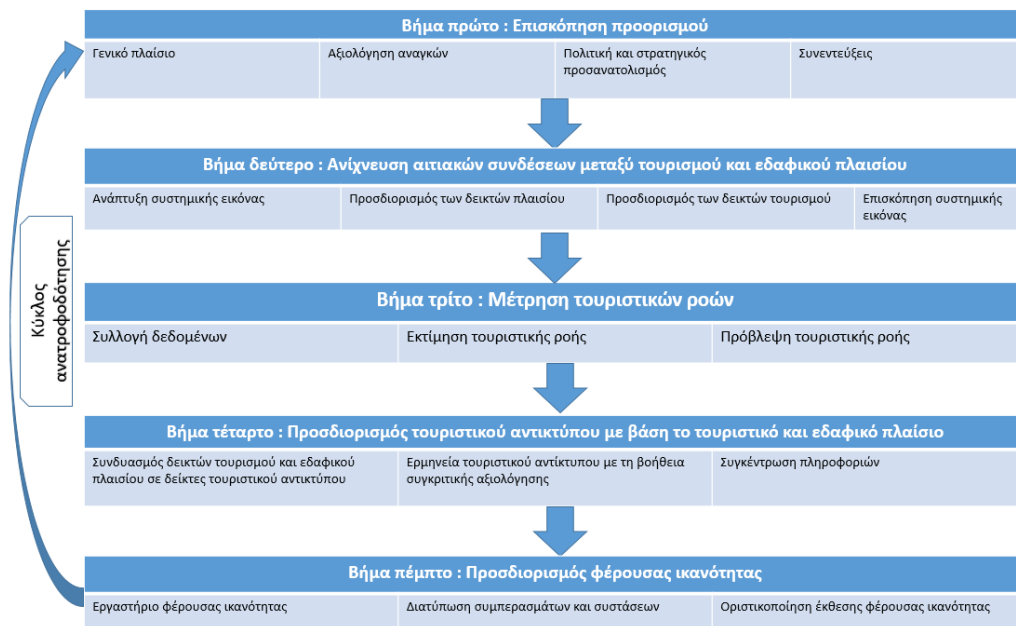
Κύκλος ανατροφοδότησης

Βήμα πρώτο : Επισκόπηση προορισμού

Γενικό πλαίσιο

Αξιολόγηση αναγκών

Πολιτική και στρατηγικός προσανατολισμός

Συνεντεύξεις

Βήμα δεύτερο : Ανίχνευση αιτιακών συνδέσεων μεταξύ τουρισμού και εδαφικού πλαισίου

Ανάπτυξη συστημικής εικόνας

Προσδιορισμός των δεικτών πλαισίου

Προσδιορισμός των δεικτών τουρισμού

Επισκόπηση συστημικής εικόνας

Βήμα τρίτο : Μέτρηση τουριστικών ροών

Συλλογή δεδομένων

Εκτίμηση τουριστικής ροής

Πρόβλεψη τουριστικής ροής

Βήμα τέταρτο : Προσδιορισμός τουριστικού αντικτύπου με βάση το τουριστικό και εδαφικό πλαίσιο

Συνδυασμός δεικτών τουρισμού και εδαφικού πλαισίου σε δείκτες τουριστικού αντικτύπου

Ερμηνεία τουριστικού αντίκτυπου με τη βοήθεια συγκριτικής αξιολόγησης

Συγκέντρωση πληροφοριών

Βήμα πέμπτο : Προσδιορισμός φέρουσας ικανότητας

Εργαστήριο φέρουσας ικανότητας

Διατύπωση συμπερασμάτων και συστάσεων

Οριστικοποίηση έκθεσης φέρουσας ικανότητας